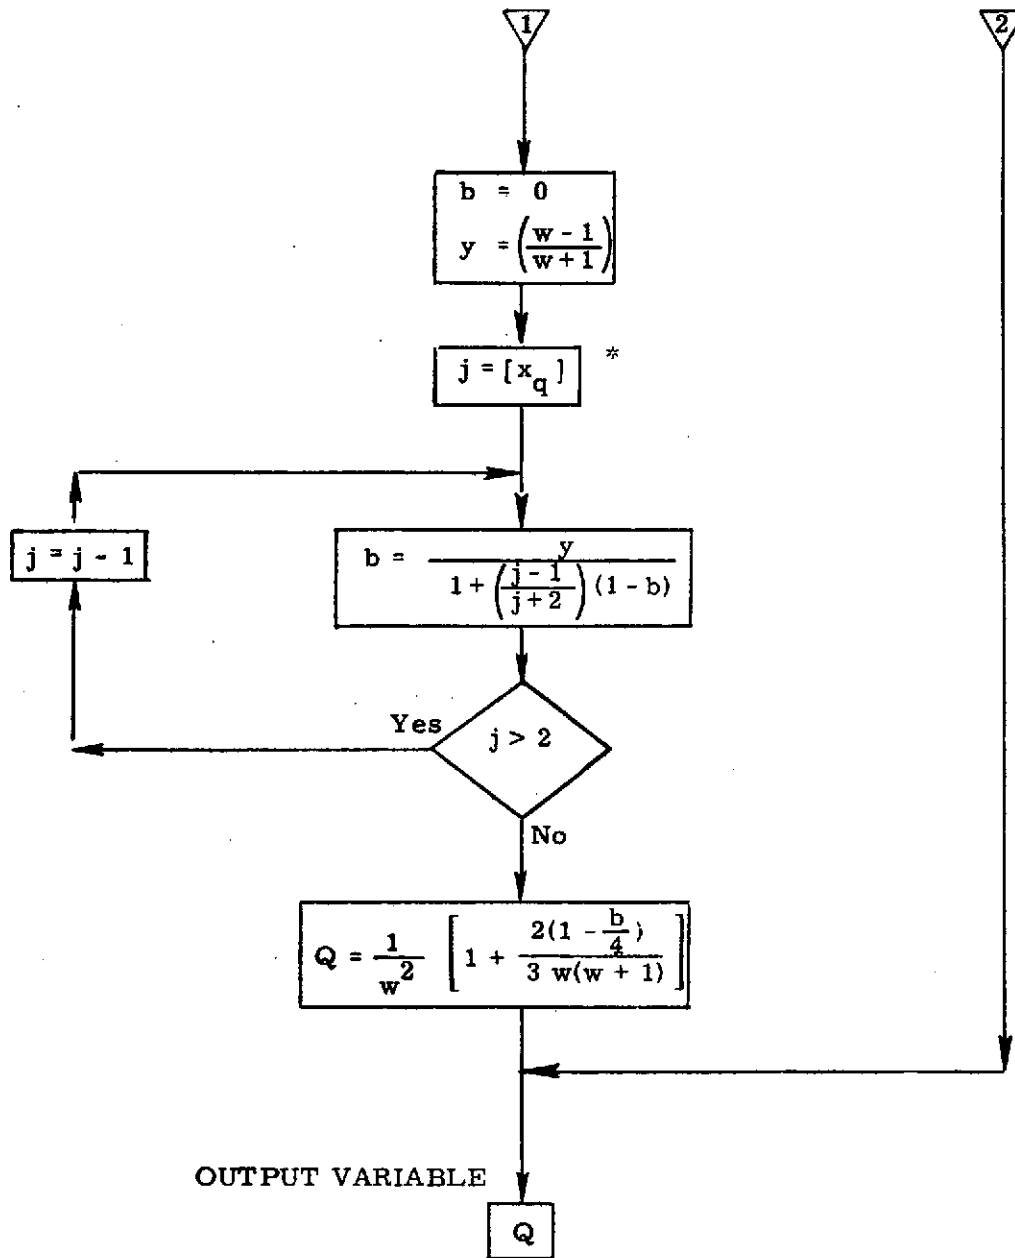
1

2

b = 0

$y = \left(\frac{w-1}{w+1}\right)$

$j = [x_q]$ *

$j = j - 1$

$b = \frac{y}{1 + \left(\frac{j-1}{j+2}\right)(1-b)}$

Yes

$j > 2$

No

$Q = \frac{1}{w^2} \left[1 + \frac{2(1 - \frac{b}{4})}{3\ w(w+1)}\right]$

OUTPUT VARIABLE

Q